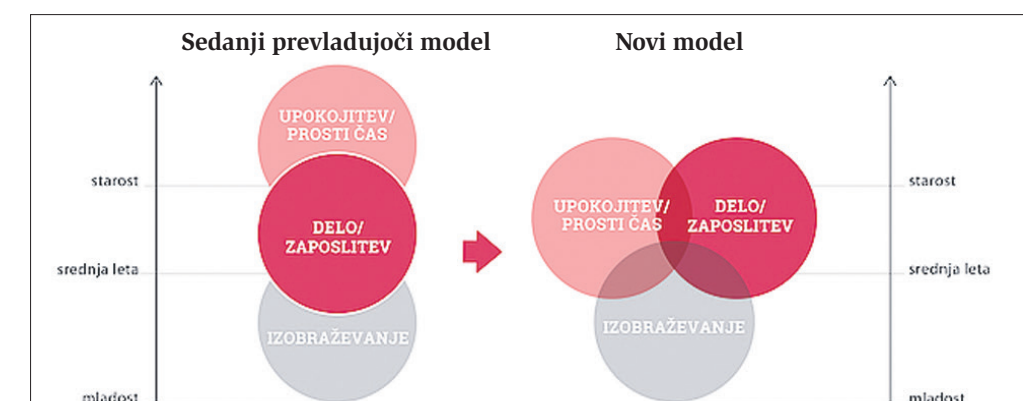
Sedanji prevladujoči model

Novi model

UPOKOJITEV/ PROSTI ČAS

starost

DELO/ ZAPOSLITEV

srednja leta

IZOBRAŽEVANJE

mladost

UPOKOJITEV/ PROSTI ČAS

DELO/ ZAPOSLITEV

IZOBRAŽEVANJE

starost

srednja leta

mladost